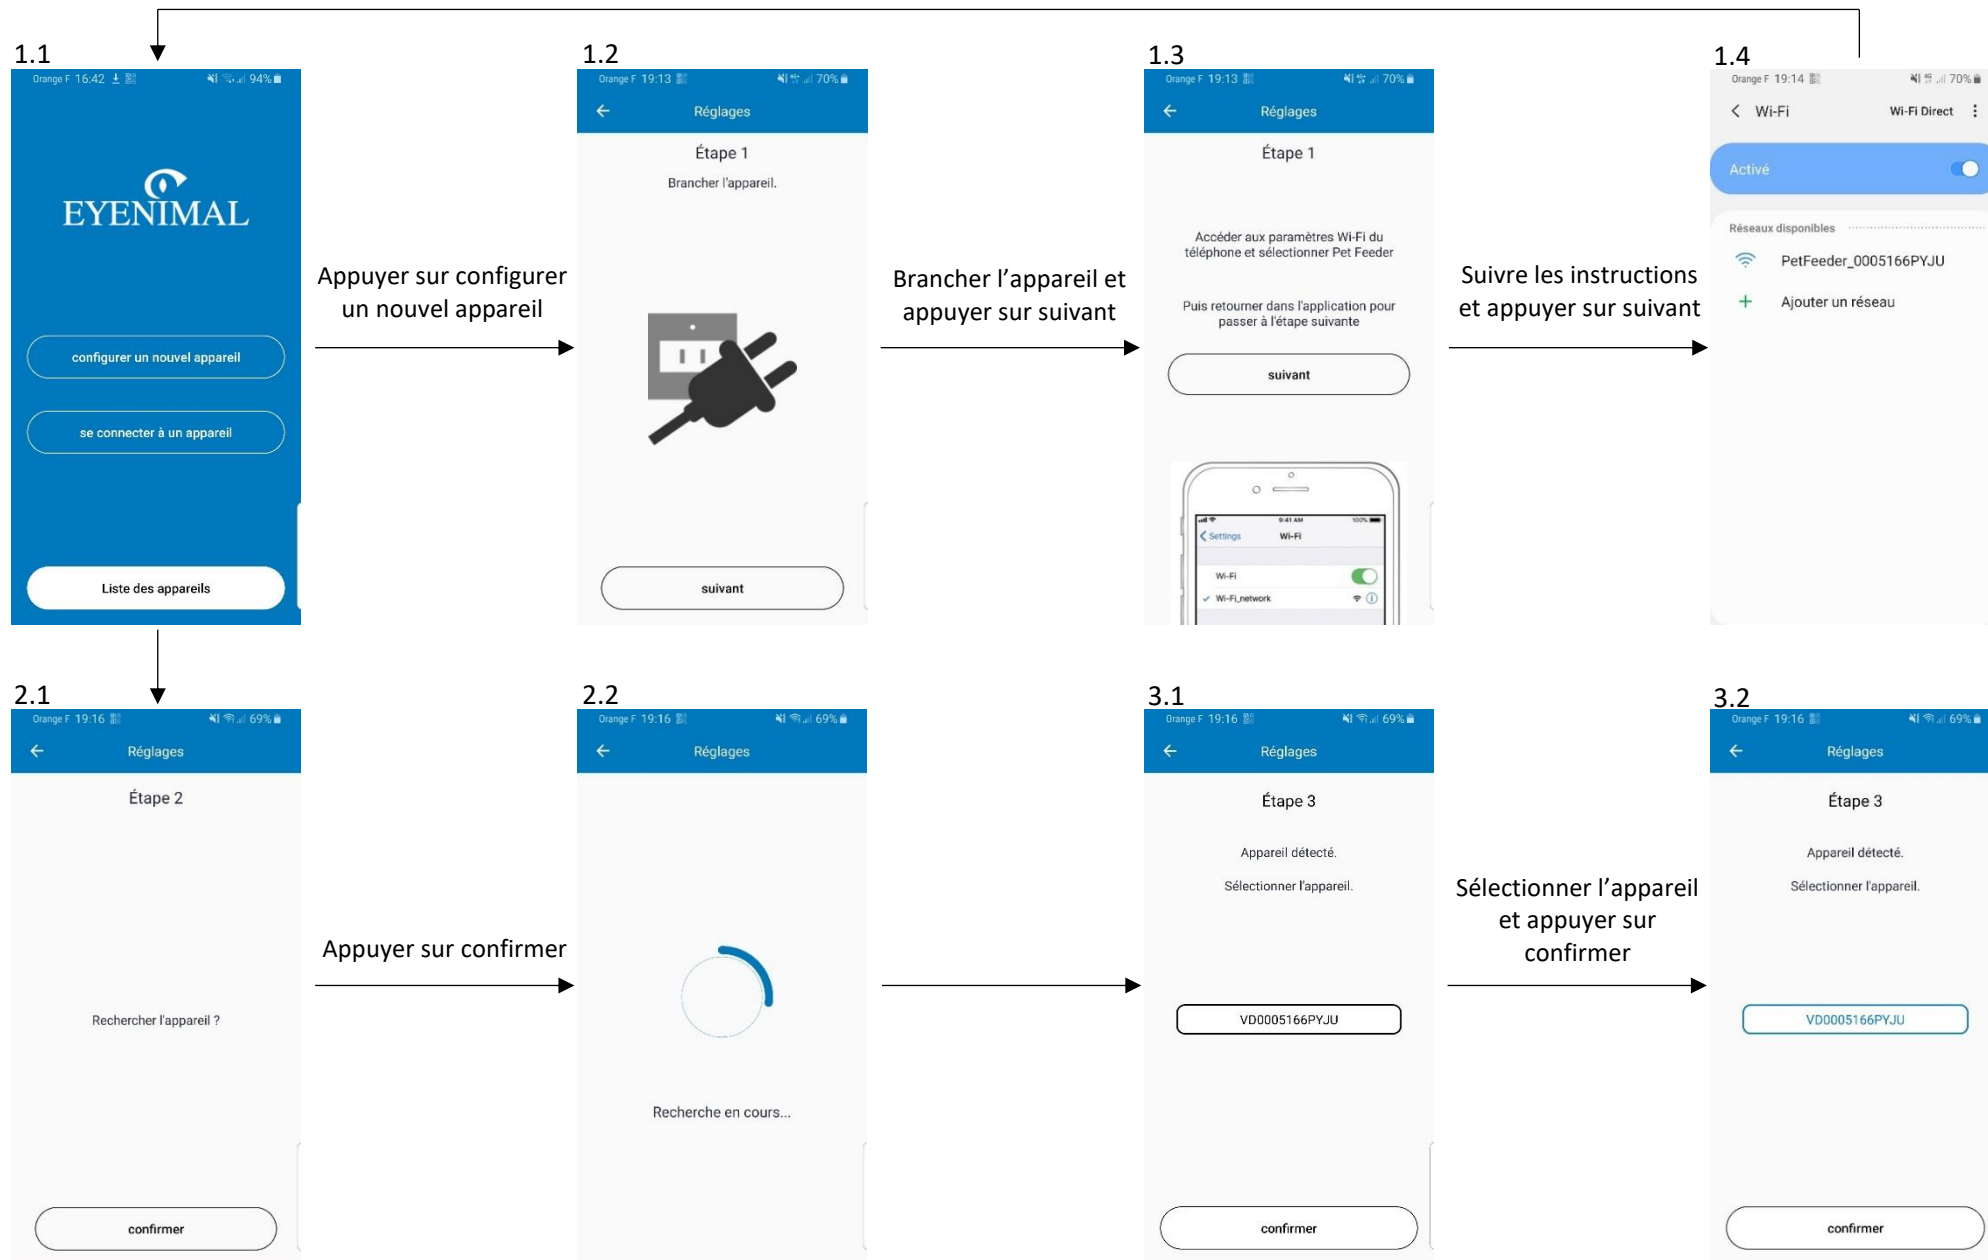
1.1

Orange F 16:42 94%

EYENIMAL

configurer un nouvel appareil

se connecter à un appareil

Liste des appareils

Appuyer sur configurer un nouvel appareil

1.2

Orange F 19:13 70%

Réglages

Étape 1

Brancher l'appareil.

suivant

Brancher l'appareil et appuyer sur suivant

1.3

Orange F 19:13 70%

Réglages

Étape 1

Accéder aux paramètres Wi-Fi du téléphone et sélectionner Pet Feeder

Puis retourner dans l'application pour passer à l'étape suivante

suivant

9:41 AM 100%

Settings Wi-Fi

Wi-Fi

Wi-Fi_network

Suivre les instructions et appuyer sur suivant

1.4

Orange F 19:14 70%

Wi-Fi Wi-Fi Direct

Activé

Réseaux disponibles

PetFeeder_0005166PYJU

Ajouter un réseau

2.1

Orange F 19:16 69%

Réglages

Étape 2

Rechercher l'appareil ?

confirmer

Appuyer sur confirmer

2.2

Orange F 19:16 69%

Réglages

Recherche en cours...

3.1

Orange F 19:16 69%

Réglages

Étape 3

Appareil détecté.

Sélectionner l'appareil.

VD0005166PYJU

confirmer

Sélectionner l'appareil et appuyer sur confirmer

3.2

Orange F 19:16 69%

Réglages

Étape 3

Appareil détecté.

Sélectionner l'appareil.

VD0005166PYJU

confirmer